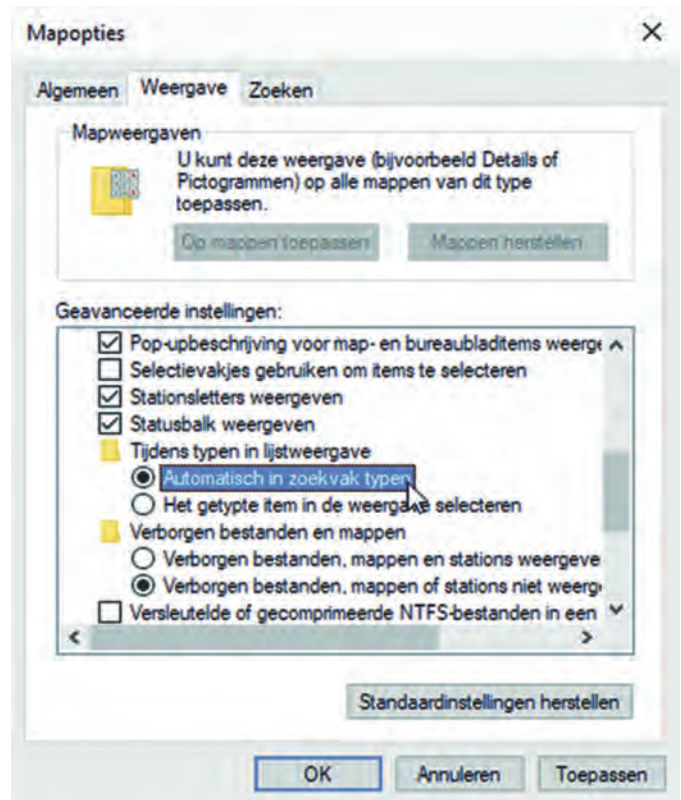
Mapopties

×

Algemeen Weergave Zoeken

Mapweergaven

U kunt deze weergave (bijvoorbeeld Details of Pictogrammen) op alle mappen van dit type toepassen.

Op mappen toepassen

Mappen herstellen

Geavanceerde instellingen:

Pop-upbeschrijving voor map- en bureaubladitems weerge

Selectievakjes gebruiken om items te selecteren

Stationsletters weergeven

Statusbalk weergeven

Tijdens typen in lijstweergave

Automatisch in zoekvak typen

Het getypte item in de weerga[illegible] selecteren

Verborgen bestanden en mappen

Verborgen bestanden, mappen en stations weergeve

Verborgen bestanden, mappen of stations niet weerg

Versleutelde of gecomprimeerde NTFS-bestanden in een

Standaardinstellingen herstellen

OK

Annuleren

Toepassen